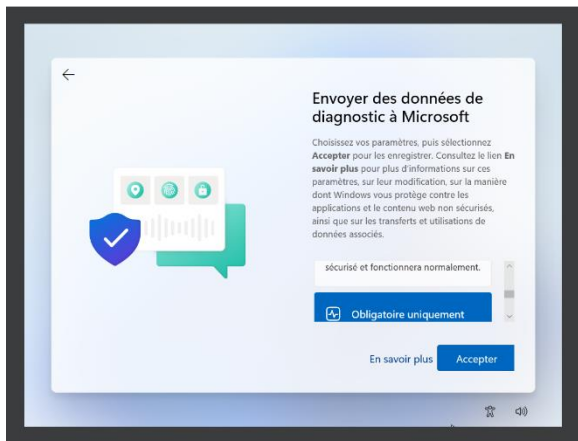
Envoyer des données de diagnostic à Microsoft

Choisissez vos paramètres, puis sélectionnez Accepter pour les enregistrer. Consultez le lien En savoir plus pour plus d'informations sur ces paramètres, sur leur modification, sur la manière dont Windows vous protège contre les applications et le contenu web non sécurisés, ainsi que sur les transferts et utilisations de données associés.

sécurisé et fonctionnera normalement.

Obligatoire uniquement

En savoir plus

Accepter